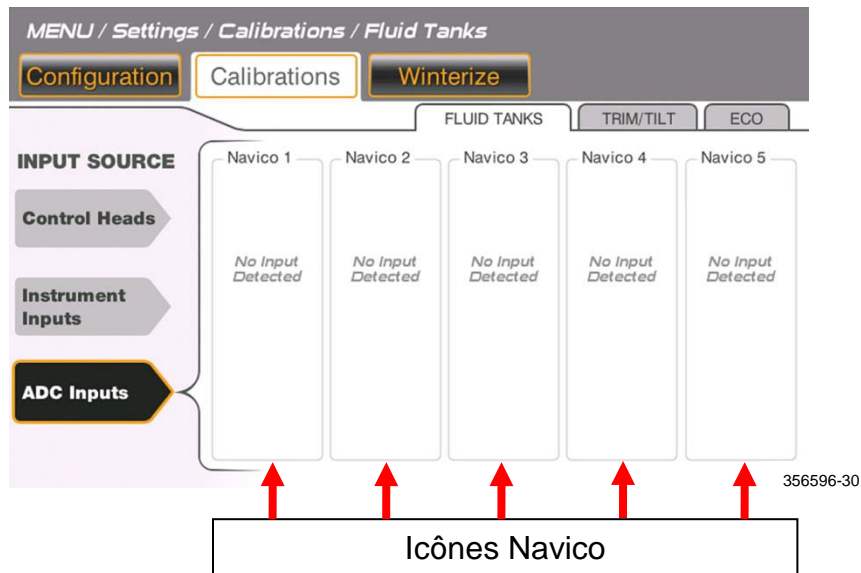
MENU / Settings / Calibrations / Fluid Tanks

Configuration
Calibrations
Winterize

FLUID TANKS
TRIM/TILT
ECO

INPUT SOURCE

Control Heads

Instrument Inputs

ADC Inputs

Navico 1
No Input Detected

Navico 2
No Input Detected

Navico 3
No Input Detected

Navico 4
No Input Detected

Navico 5
No Input Detected

356596-30

Icônes Navico